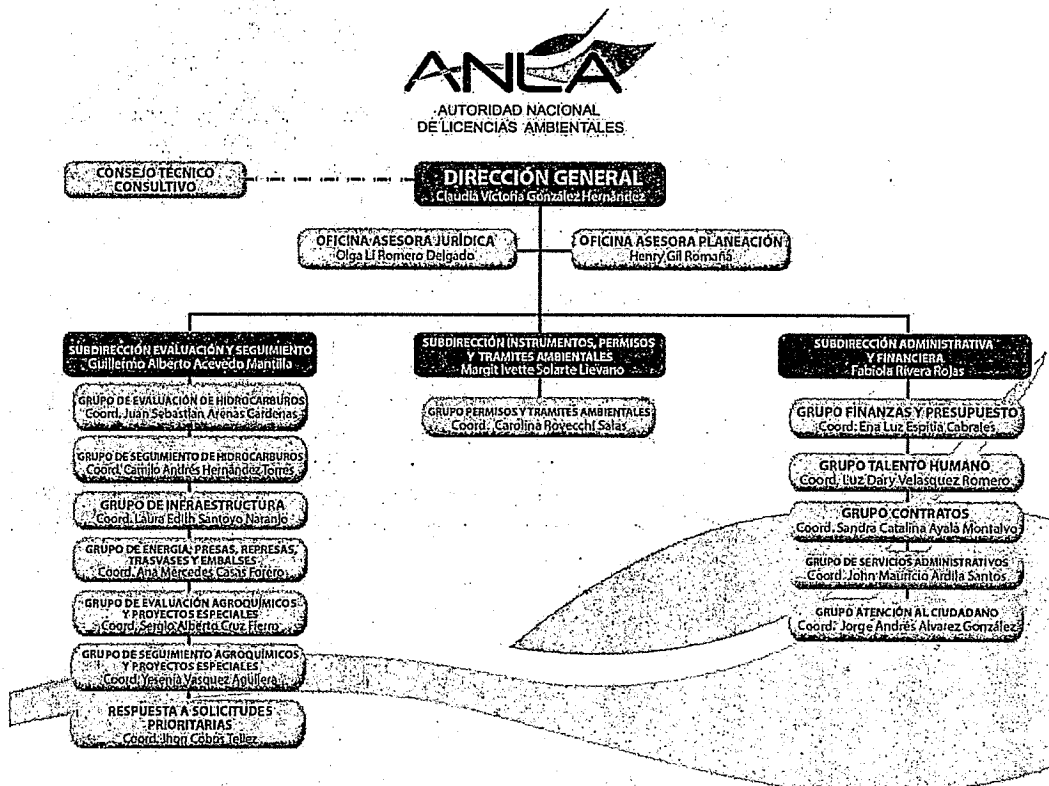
ANLA
AUTORIDAD NACIONAL DE LICENCIAS AMBIENTALES

CONSEJO TÉCNICO CONSULTIVO

DIRECCIÓN GENERAL
Claudia Victoria González Hernández

OFICINA ASESORA JURÍDICA
Olga Lí Romero Delgado

OFICINA ASESORA PLANEACIÓN
Henry Gil Romaña

SUBDIRECCIÓN EVALUACIÓN Y SEGUIMIENTO
Guillermo Alberto Acevedo Mantilla

GRUPO DE EVALUACIÓN DE HIDROCARBUROS
Coord. Juan Sebastian Arenas Cardenas

GRUPO DE SEGUIMIENTO DE HIDROCARBUROS
Coord. Camilo Andrés Hernández Torres

GRUPO DE INFRAESTRUCTURA
Coord. Laura Edith Santoyo Naranjo

GRUPO DE ENERGÍA, PRESAS, REPRESAS, TRASVASES Y EMBALSES
Coord. Ana Mercedes Casas Forero

GRUPO DE EVALUACIÓN AGROQUÍMICOS Y PROYECTOS ESPECIALES
Coord. Sergio Alberto Cruz Fierro

GRUPO DE SEGUIMIENTO AGROQUÍMICOS Y PROYECTOS ESPECIALES
Coord. Yesenia Vasquez Aguilera

RESPUESTA A SOLICITUDES PRIORITARIAS
Coord. Jhon Cobos Tellez

SUBDIRECCIÓN INSTRUMENTOS, PERMISOS Y TRAMITES AMBIENTALES
Margit Ivette Solarte Lievano

GRUPO PERMISOS Y TRAMITES AMBIENTALES
Coord. Carolina Rovecchi Salas

SUBDIRECCIÓN ADMINISTRATIVA Y FINANCIERA
Fabiola Rivera Rojas

GRUPO FINANZAS Y PRESUPUESTO
Coord. Ena Luz Espitia Cabrales

GRUPO TALENTO HUMANO
Coord. Luz Dary Velasquez Romero

GRUPO CONTRATOS
Coord. Sandra Catalina Ayala Montalvo

GRUPO DE SERVICIOS ADMINISTRATIVOS
Coord. John Mauricio Ardila Santos

GRUPO ATENCIÓN AL CIUDADANO
Coord. Jorge Andrés Alvarez González